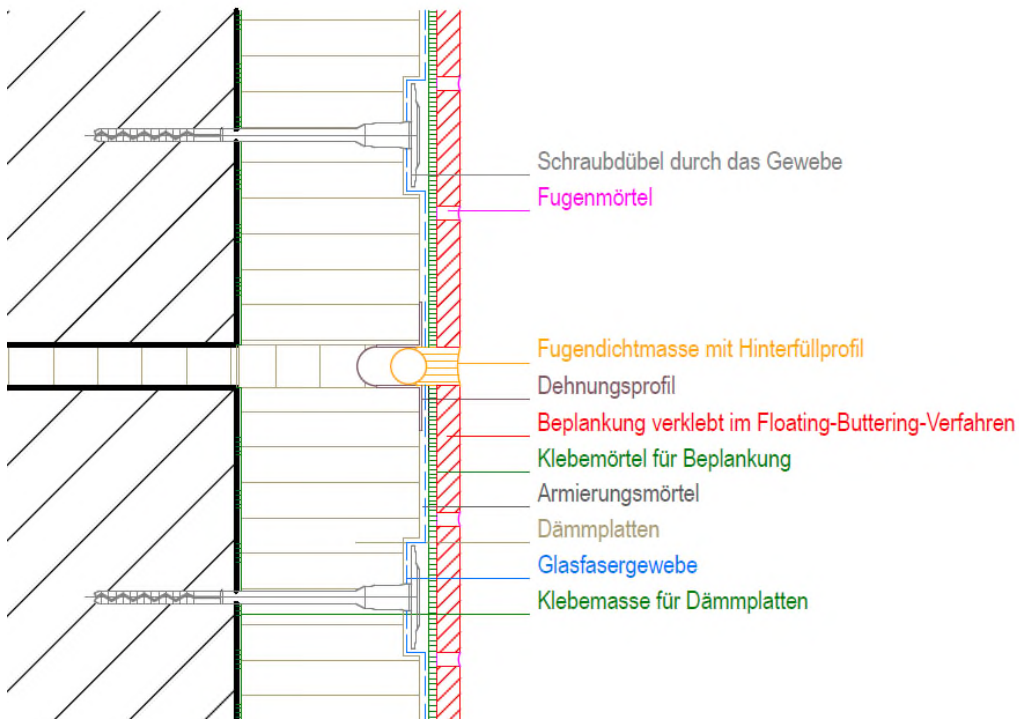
Schraubdübel durch das Gewebe
Fugenmörtel
Fugendichtmasse mit Hinterfüllprofil
Dehnungsprofil
Beplankung verklebt im Floating-Buttering-Verfahren
Klebemörtel für Beplankung
Armierungsmörtel
Dämmplatten
Glasfasergewebe
Klebemasse für Dämmplatten